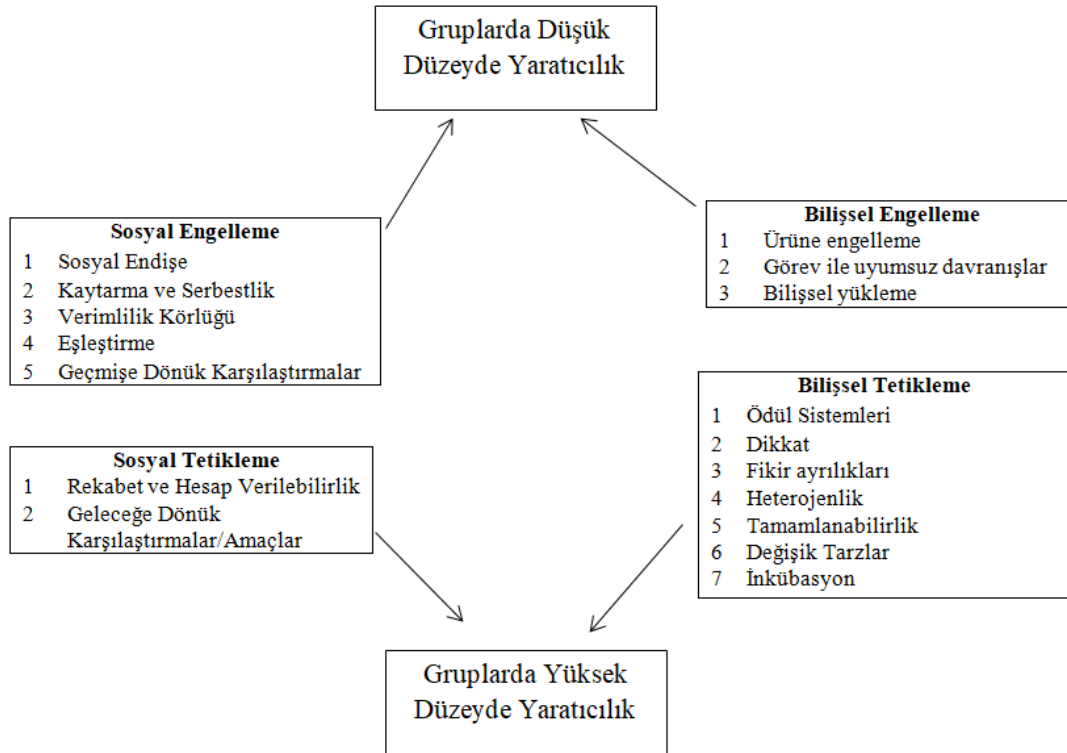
Gruplarda Düşük Düzeyde Yaratıcılık

Sosyal Engelleme
1 Sosyal Endişe
2 Kaytarma ve Serbestlik
3 Verimlilik Körlüğü
4 Eşleştirme
5 Geçmişe Dönük Karşılaştırmalar

Bilişsel Engelleme
1 Ürüne engelleme
2 Görev ile uyumsuz davranışlar
3 Bilişsel yükleme

Sosyal Tetikleme
1 Rekabet ve Hesap Verilebilirlik
2 Geleceğe Dönük Karşılaştırmalar/Amaçlar

Bilişsel Tetikleme
1 Ödül Sistemleri
2 Dikkat
3 Fikir ayrılıkları
4 Heterojenlik
5 Tamamlanabilirlik
6 Değişik Tarzlar
7 İnkübasyon

Gruplarda Yüksek Düzeyde Yaratıcılık